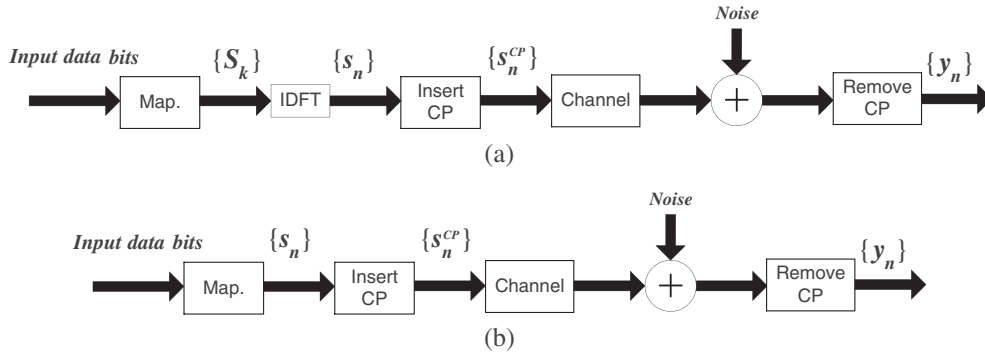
Noise

Input data bits $\{S_k\}$ $\{s_n\}$ $\{s_n^{CP}\}$ $\{y_n\}$

Map.

IDFT

Insert CP

Channel

$+$

Remove CP

(a)

Noise

Input data bits $\{s_n\}$ $\{s_n^{CP}\}$ $\{y_n\}$

Map.

Insert CP

Channel

$+$

Remove CP

(b)